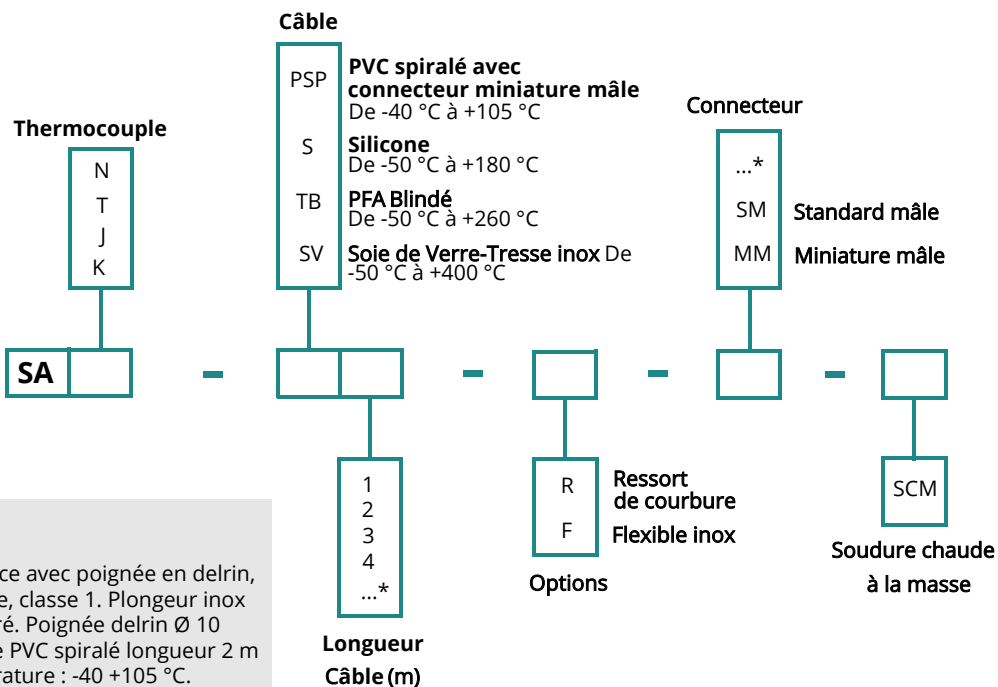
Câble

PSP PVC spiralé avec connecteur miniature mâle De -40 °C à +105 °C

S Silicone De -50 °C à +180 °C

TB PFA Blindé De -50 °C à +260 °C

SV Soie de Verre-Tresse inox De -50 °C à +400 °C

Thermocouple

N
T
J
K

Connecteur

...*
SM Standard mâle
MM Miniature mâle

SA - - - -

1
2
3
4
...*

Longueur Câble (m)

R Ressort de courbure
F Flexible inox

Options

SCM

Soudure chaude à la masse

ce avec poignée en delrin, e, classe 1. Plongeur inox ré. Poignée delrin Ø 10 e PVC spiralé longueur 2 m rature : -40 +105 °C.